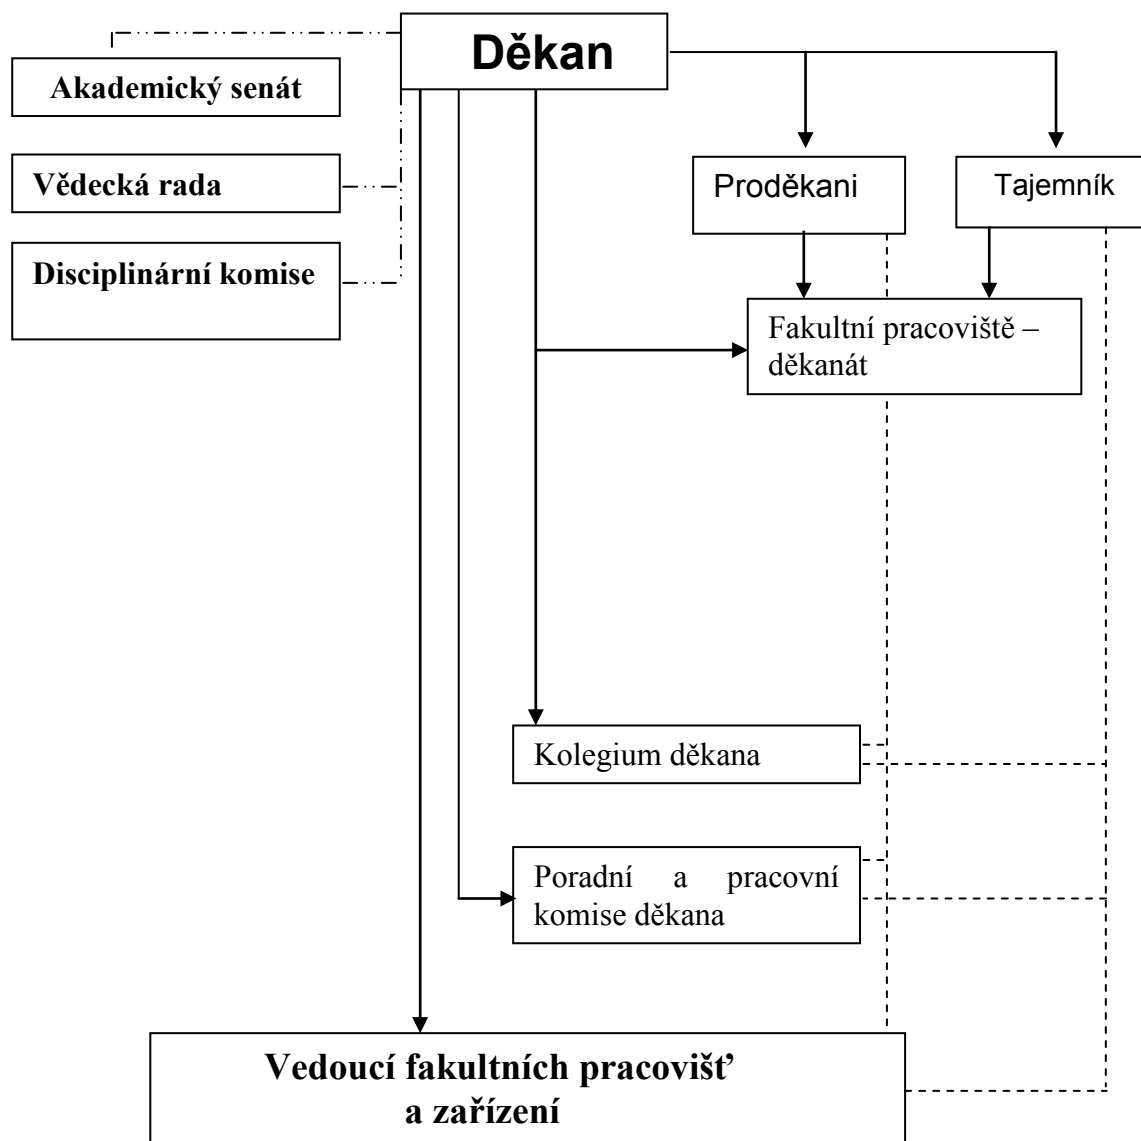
Děkan

Akademický senát

Vědecká rada

Disciplinární komise

Proděkani

Tajemník

Fakultní pracoviště – děkanát

Kolegium děkana

Poradní a pracovní komise děkana

Vedoucí fakultních pracovišť a zařízení